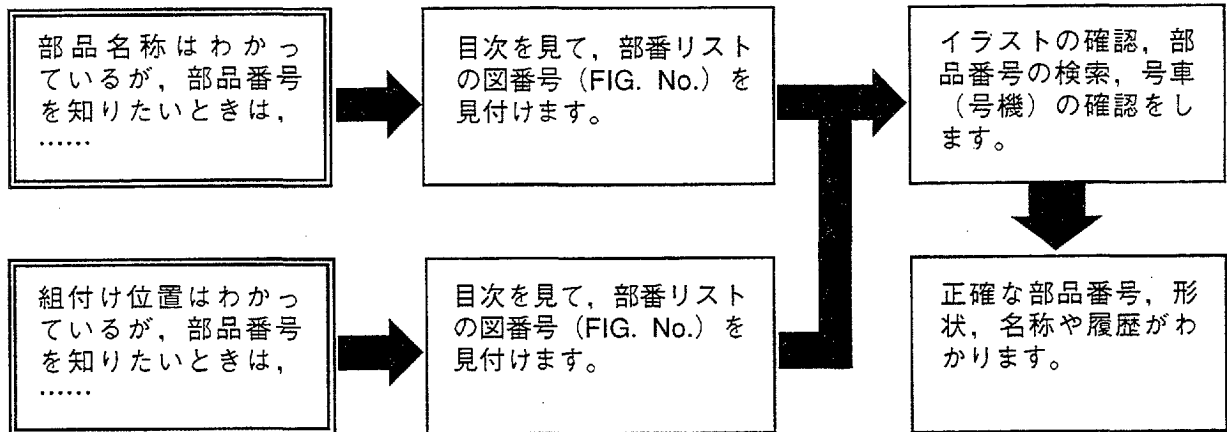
部品名称はわかっているが，部品番号を知りたいときは，……

目次を見て，部番リストの図番号（FIG. No.）を見付けます。

イラストの確認，部品番号の検索，号車（号機）の確認をします。

組付け位置はわかっているが，部品番号を知りたいときは，……

目次を見て，部番リストの図番号（FIG. No.）を見付けます。

正確な部品番号，形状，名称や履歴がわかります。